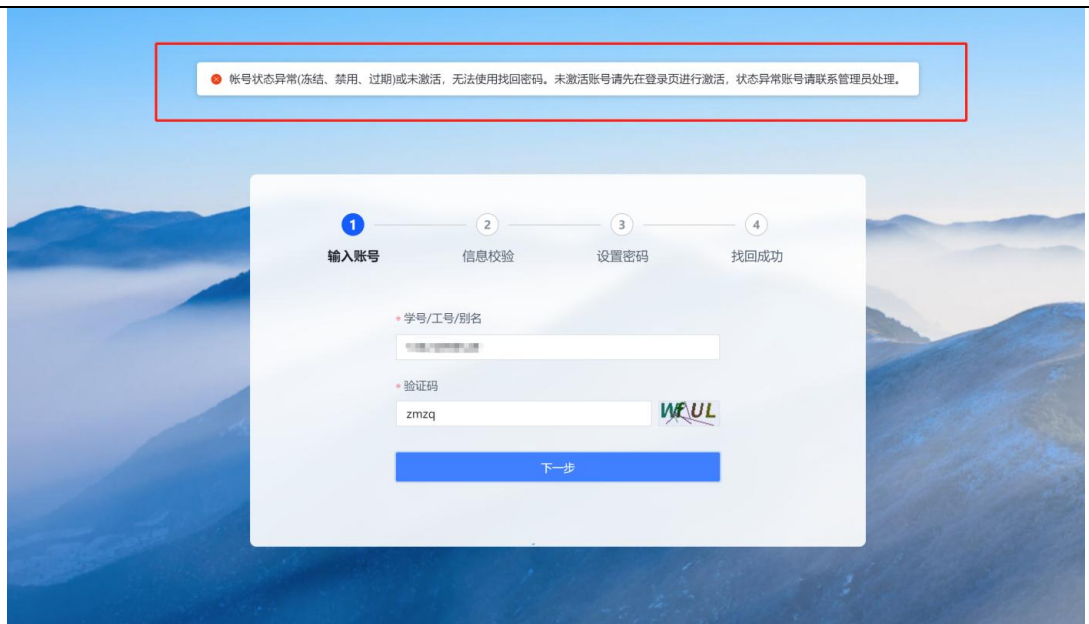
帐号状态异常(冻结、禁用、过期)或未激活，无法使用找回密码。未激活账号请先在登录页进行激活，状态异常账号请联系管理员处理。

1 输入账号
2 信息校验
3 设置密码
4 找回成功

* 学号/工号/别名

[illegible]

* 验证码

zmzq

WfUL

下一步